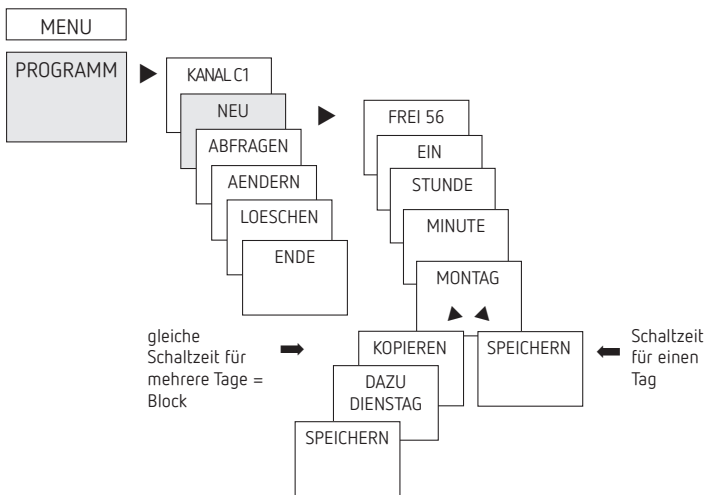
MENU

PROGRAMM

KANAL C1

NEU

ABFRAGEN

AENDERN

LOESCHEN

ENDE

FREI 56

EIN

STUNDE

MINUTE

MONTAG

gleiche Schaltzeit für mehrere Tage = Block

KOPIEREN

SPEICHERN

Schaltzeit für einen Tag

DAZU DIENSTAG

SPEICHERN